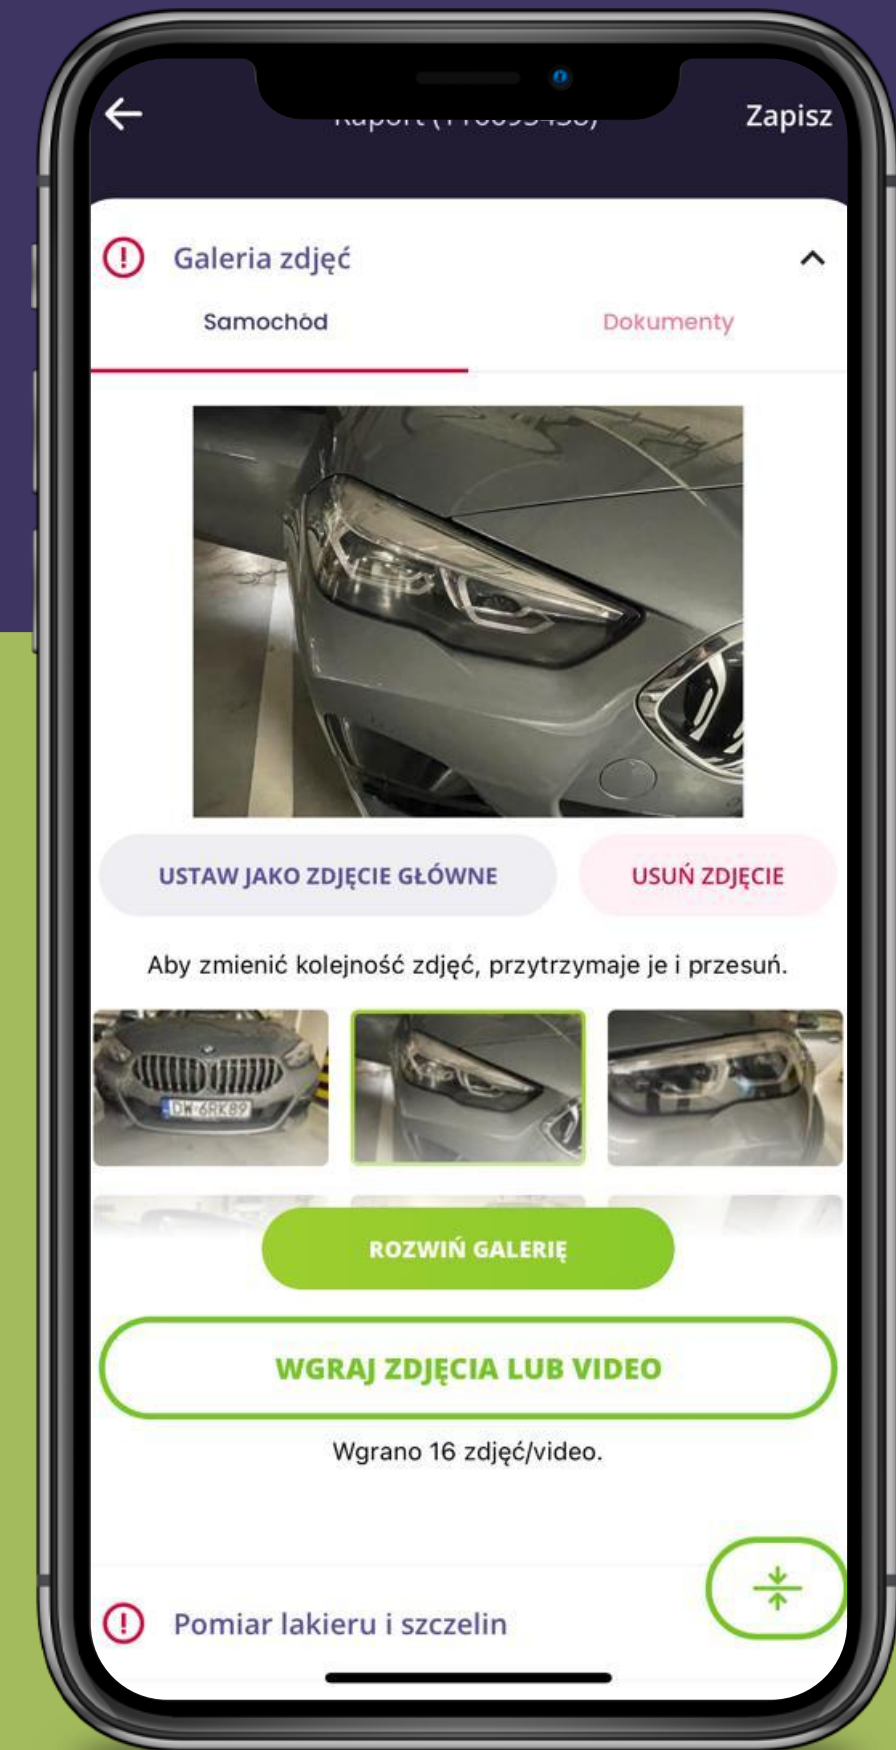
Raport ([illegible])

Zapisz

Galeria zdjęć

Samochód

Dokumenty

USTAW JAKO ZDJĘCIE GŁÓWNE

USUŃ ZDJĘCIE

Aby zmienić kolejność zdjęć, przytrzymaje je i przesuń.

DW 6RK89

ROZWIŃ GALERIĘ

WGRAJ ZDJĘCIA LUB VIDEO

Wgrano 16 zdjęć/video.

Pomiar lakieru i szczelin